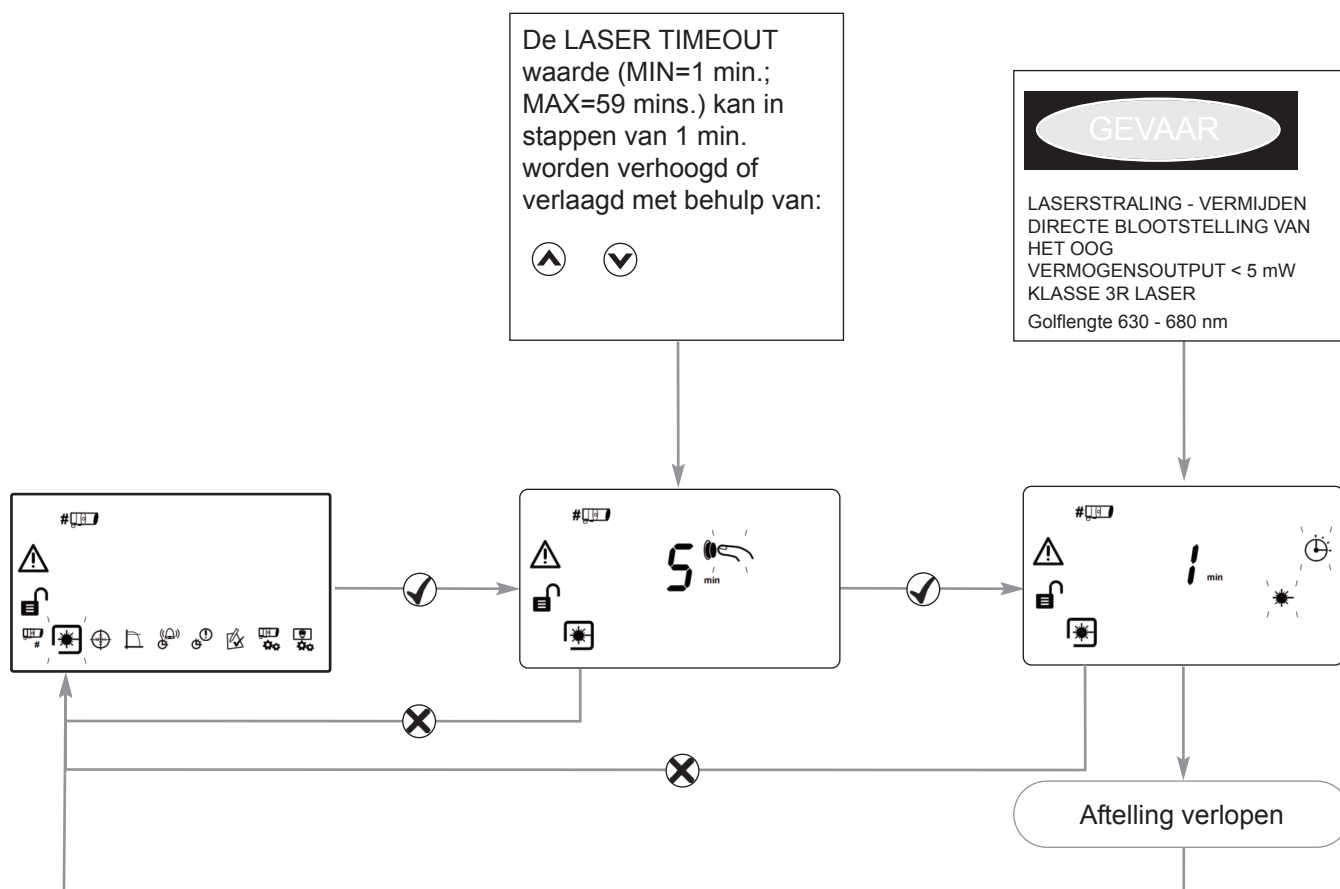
De LASER TIMEOUT waarde (MIN=1 min.; MAX=59 mins.) kan in stappen van 1 min. worden verhoogd of verlaagd met behulp van:

GEVAAR

LASERSTRALING - VERMIJDEN DIRECTE BLOOTSTELLING VAN HET OOG
VERMOGENSOUTPUT < 5 mW
KLASSE 3R LASER
Golflengte 630 - 680 nm

5 min

1 min

Aftelling verlopen